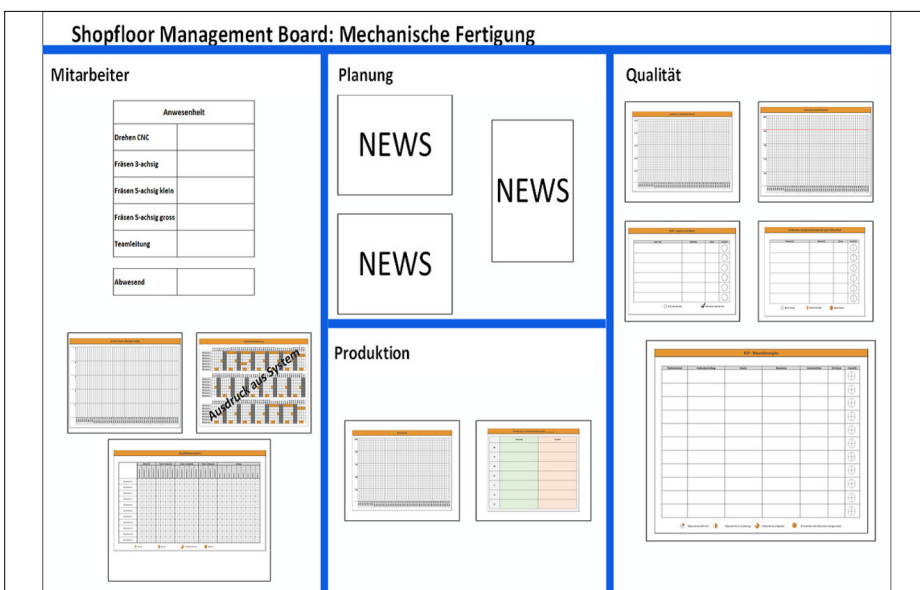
Shopfloor Management Board: Mechanische Fertigung

Mitarbeiter

| Anwesenheit | |
|---|---|
| Drehen CNC | |
| Fräsen 3-achsig | |
| Fräsen 5-achsig klein | |
| Fräsen 5-achsig gross | |
| Teamleitung | |

| Abwesend | |
|---|---|

Ausdruck aus System

Planung

NEWS

NEWS

NEWS

Produktion

Qualität

KVP - Maßnahmenliste